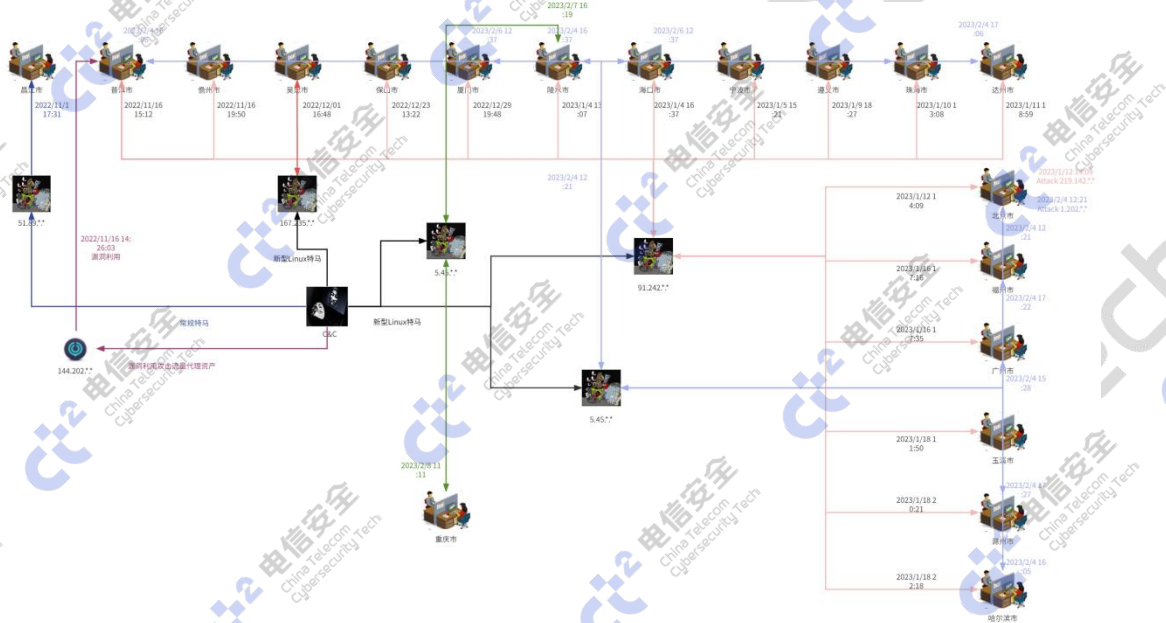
2023/2/7 16:19

2023/2/4 16:37

2023/2/6 12:37

2023/2/6 12:37

2023/2/4 17:06

昌江市 晋江市 儋州市 吴忠市 保山市 厦门市 陇元市 海口市 宁波市 遵义市 珠海市 达州市

2022/11/1 17:31

2022/11/16 15:12

2022/11/16 19:50

2022/12/01 16:48

2022/12/23 13:22

2022/12/29 19:48

2023/1/4 11:07

2023/1/4 16:37

2023/1/5 15:21

2023/1/9 18:27

2023/1/10 13:08

2023/1/11 18:59

2023/2/4 12:21

2023/1/12 1 Attack 219.142.*.*

2023/2/4 12:21 Attack 1.202.*.*

北京市

51.83.*.*

167.235.*.*

2022/11/16 14:26:03 漏洞利用

新型Linux特马

5.4*.*.*

2023/1/12 14:09

91.242.*.*

2023/2/4 12:21

2023/1/16 17:16

福州市

2023/2/4 17:22

C&C

新型Linux特马

常规特马

2023/1/16 17:35

广州市

144.202.*.*

漏洞利用攻击该服代理资产

2023/2/4 15:28

5.45.*.*

2023/1/18 11:50

玉溪市

2023/2/8 11:11

2023/1/18 20:21

2023/2/4 17:27

郑州市

重庆市

2023/1/18 22:18

2023/2/4 16:05

哈尔滨市

电信安全 China Telecom Cybersecurity Tech